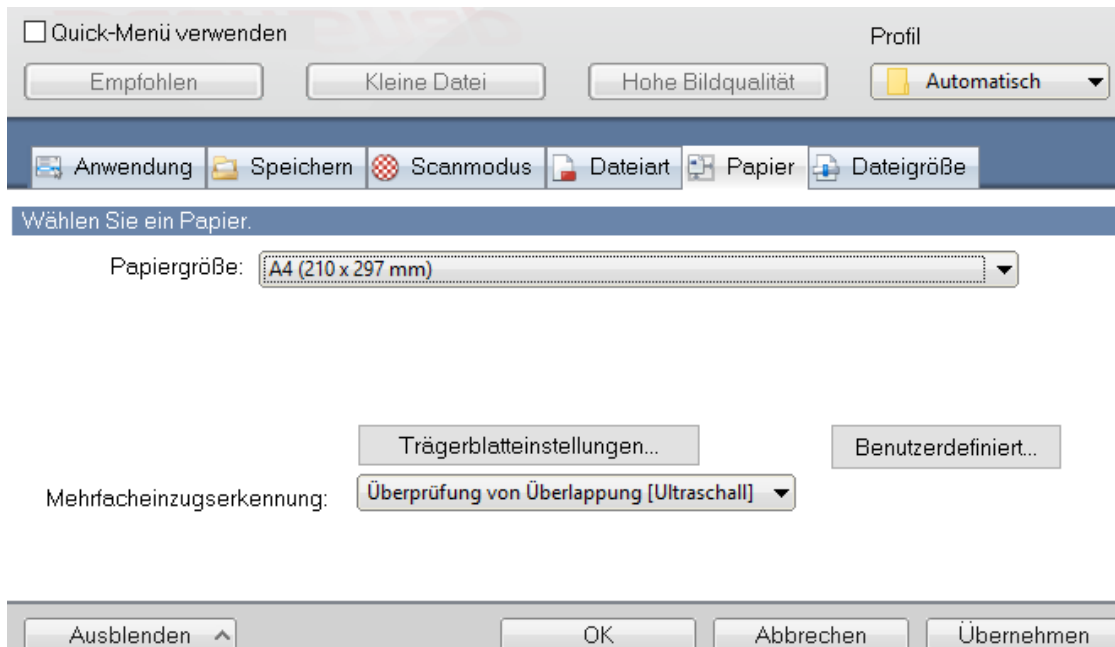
Quick-Menü verwenden

Profil

Empfohlen Kleine Datei Hohe Bildqualität Automatisch

Anwendung Speichern Scanmodus Dateiart Papier Dateigröße

Wählen Sie ein Papier.

Papiergröße: A4 (210 x 297 mm)

Trägerblatteinstellungen... Benutzerdefiniert...

Mehrfacheinzugserkennung: Überprüfung von Überlappung [Ultraschall]

Ausblenden OK Abbrechen Übernehmen